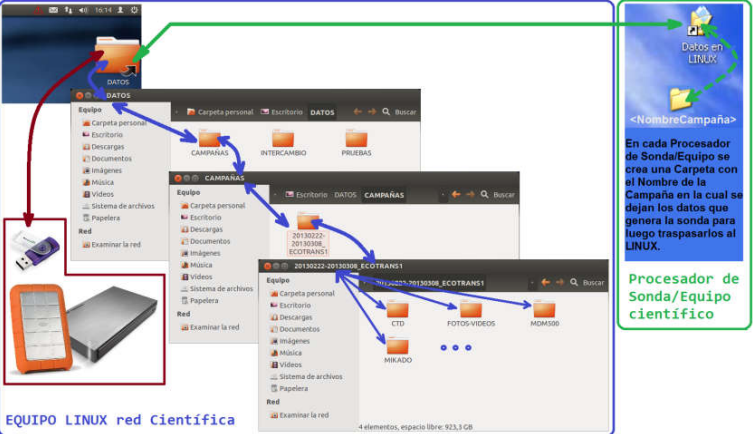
16:14

DATOS

DATOS

Equipo
Carpeta personal
Escritorio
Descargas
Documentos
Imágenes
Música
Vídeos
Sistema de archivos
Papelera
Red
Examinar la red

Carpeta personal | Escritorio | DATOS | Buscar

CAMPAÑAS
INTERCAMBIO
PRUEBAS

CAMPAÑAS

Equipo
Carpeta personal
Escritorio
Descargas
Documentos
Imágenes
Música
Vídeos
Sistema de archivos
Papelera
Red
Examinar la red

Escritorio | DATOS | CAMPAÑAS | Buscar

20130222-20130308_ECOTRANS1

20130222-20130308_ECOTRANS1

Equipo
Carpeta personal
Escritorio
Descargas
Documentos
Imágenes
Música
Vídeos
Sistema de archivos
Papelera
Red
Examinar la red

20130222-20130308_ECOTRANS1

CTD
FOTOS-VIDEOS
MDM500
MIKADO

4 elementos, espacio libre: 923,3 GB

EQUIPO LINUX red Científica

Datos en LINUX

<NombreCampaña>

En cada Procesador de Sonda/Equipo se crea una Carpeta con el Nombre de la Campaña en la cual se dejan los datos que genera la sonda para luego traspasarlos al LINUX.

Procesador de Sonda/Equipo científico